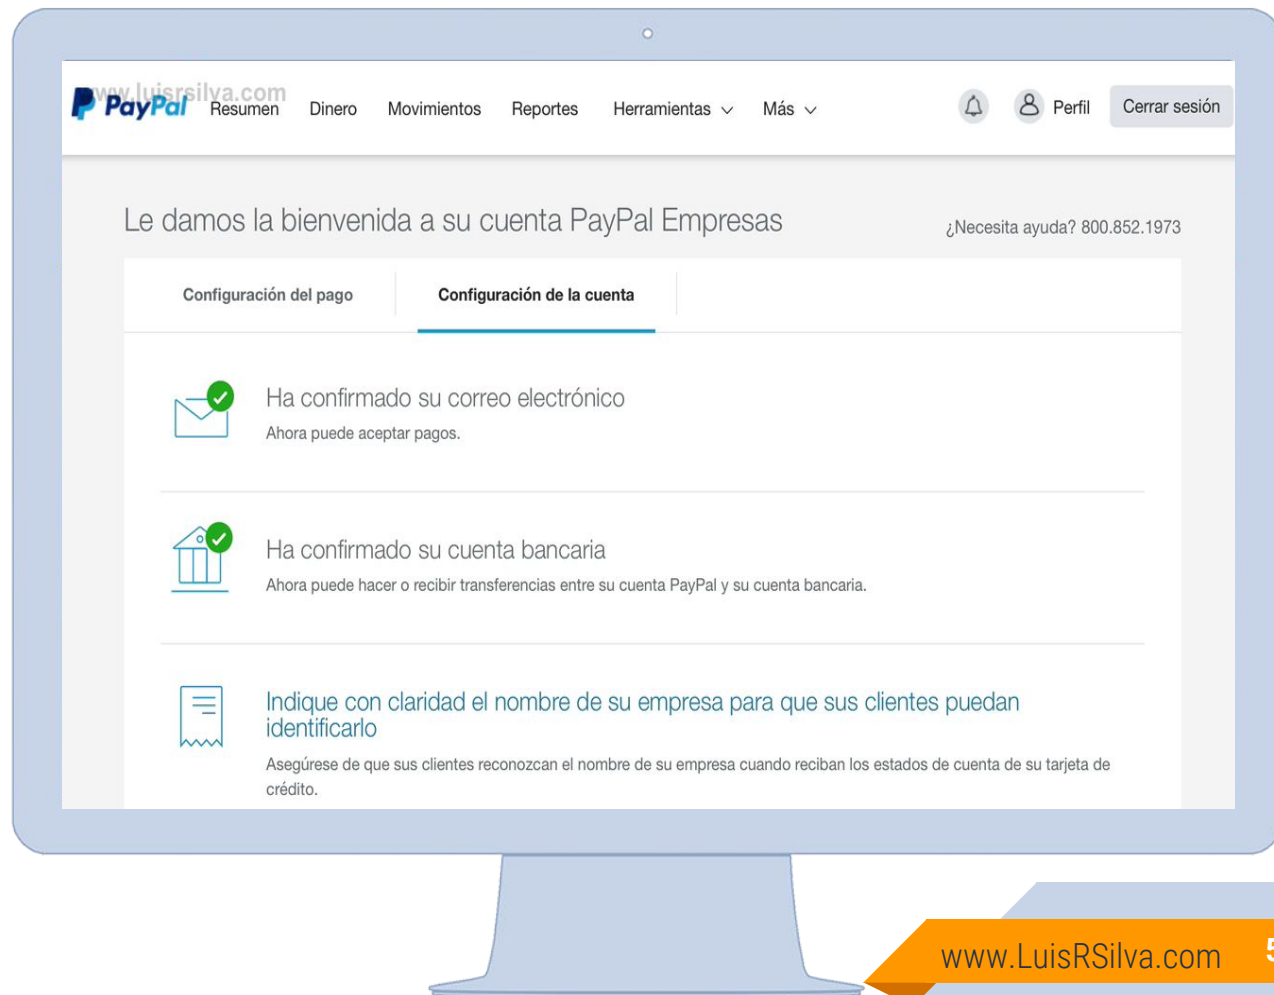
www.luisrsilva.com

PayPal Resumen Dinero Movimientos Reportes Herramientas Más Perfil Cerrar sesión

Le damos la bienvenida a su cuenta PayPal Empresas

¿Necesita ayuda? 800.852.1973

Configuración del pago

Configuración de la cuenta

Ha confirmado su correo electrónico

Ahora puede aceptar pagos.

Ha confirmado su cuenta bancaria

Ahora puede hacer o recibir transferencias entre su cuenta PayPal y su cuenta bancaria.

Indique con claridad el nombre de su empresa para que sus clientes puedan identificarlo

Asegúrese de que sus clientes reconozcan el nombre de su empresa cuando reciban los estados de cuenta de su tarjeta de crédito.

www.LuisRSilva.com

5